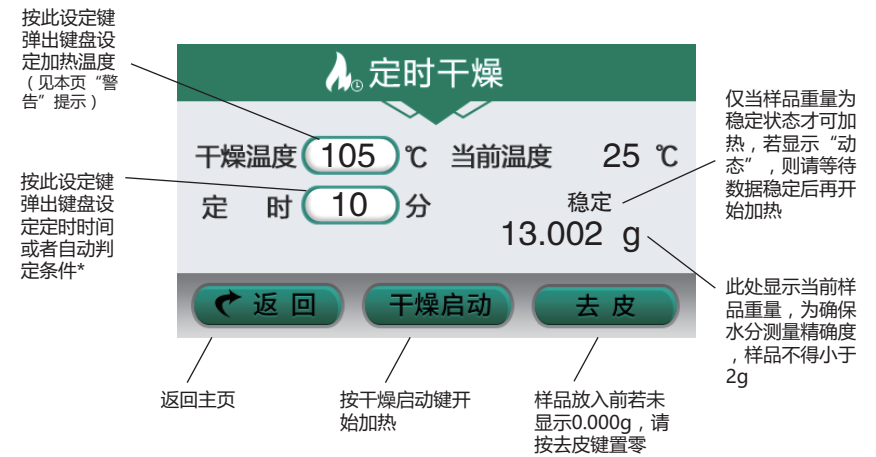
按此设定键弹出键盘设定加热温度
（见本页“警告”提示）

定时干燥

干燥温度 105 ℃ 当前温度 25 ℃

定 时 10 分

稳定

13.002 g

仅当样品重量为稳定状态才可加热，若显示“动态”，则请等待数据稳定后再开始加热

按此设定键弹出键盘设定定时时间或者自动判定条件*

此处显示当前样品重量，为确保水分测量精确度，样品不得小于2g

返 回

干燥启动

去 皮

返回主页

按干燥启动键开始加热

样品放入前若未显示0.000g，请按去皮键置零